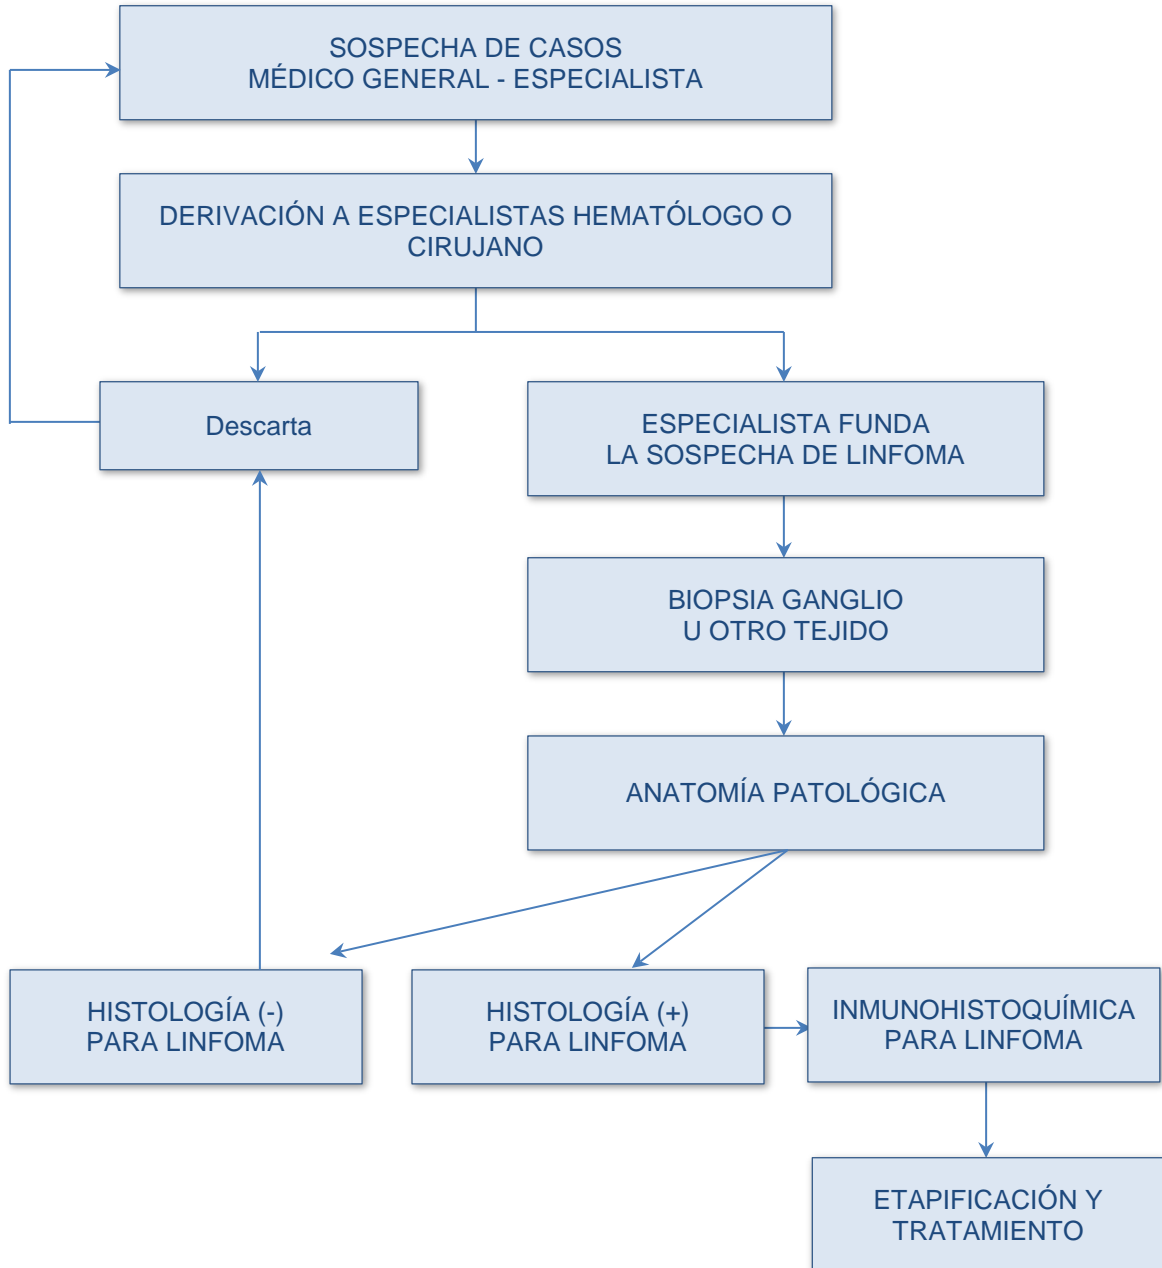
SOSPECHA DE CASOS
MÉDICO GENERAL - ESPECIALISTA

DERIVACIÓN A ESPECIALISTAS HEMATÓLOGO O CIRUJANO

Descarta

ESPECIALISTA FUNDA
LA SOSPECHA DE LINFOMA

BIOPSIA GANGLIO
U OTRO TEJIDO

ANATOMÍA PATOLÓGICA

HISTOLOGÍA (-)
PARA LINFOMA

HISTOLOGÍA (+)
PARA LINFOMA

INMUNOHISTOQUÍMICA
PARA LINFOMA

ETAPIFICACIÓN Y
TRATAMIENTO